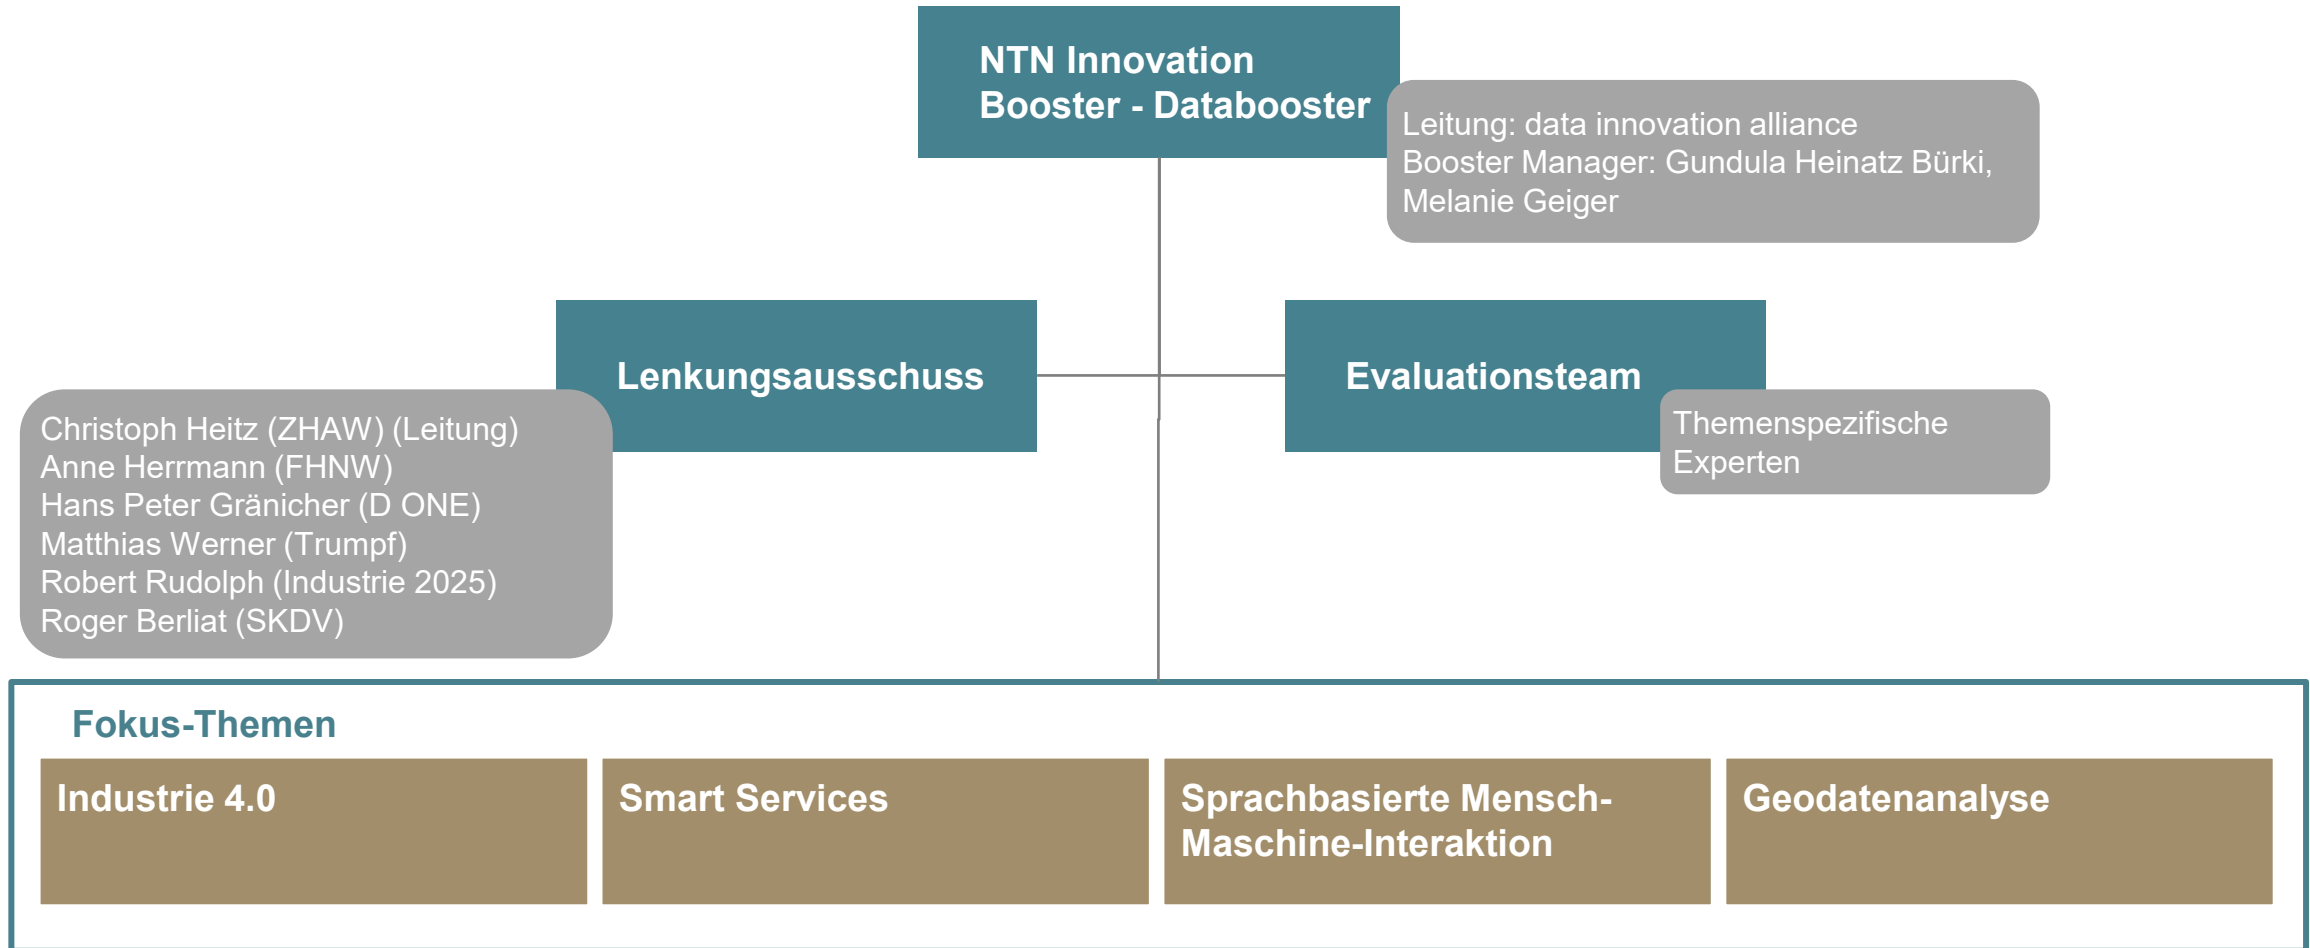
NTN Innovation Booster - Databooster

Leitung: data innovation alliance
Booster Manager: Gundula Heinatz Bürki, Melanie Geiger

Lenkungsausschuss

Christoph Heitz (ZHAW) (Leitung)
Anne Herrmann (FHNW)
Hans Peter Gränicher (D ONE)
Matthias Werner (Trumpf)
Robert Rudolph (Industrie 2025)
Roger Berliat (SKDV)

Evaluationsteam

Themenspezifische Experten

Fokus-Themen

Industrie 4.0

Smart Services

Sprachbasierte Mensch-Maschine-Interaktion

Geodatenanalyse